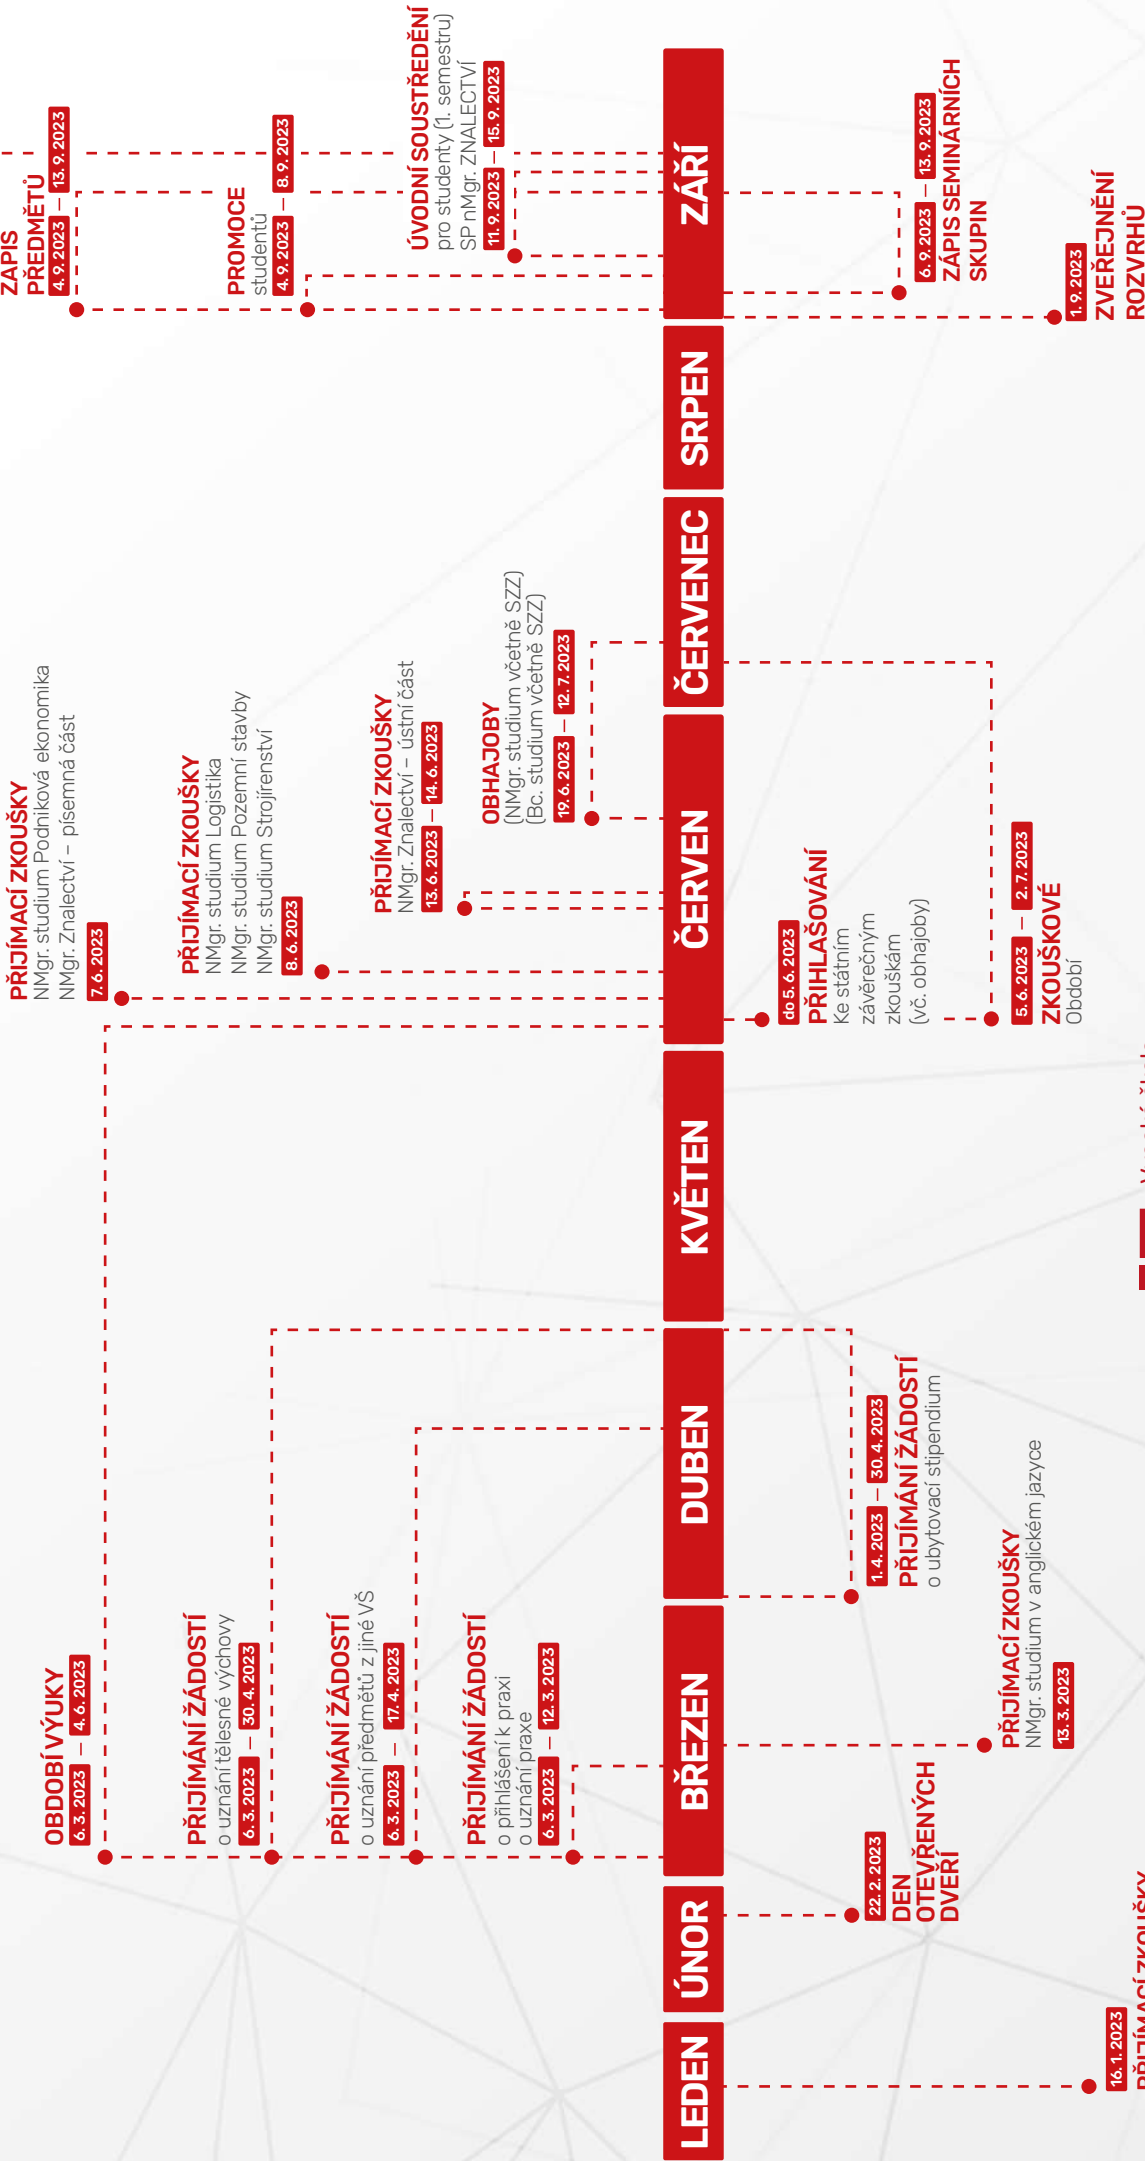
LEDEN
ÚNOR
BŘEZEN
DUBEN
KVĚTEN
ČERVEN
ČERVENEC
SRPEN
ZÁŘÍ

ZÁPIS PŘEDMĚTŮ
4. 9. 2023 – 13. 9. 2023

PROMOCE
studentů
4. 9. 2023 – 8. 9. 2023

ÚVODNÍ SOUSTŘEDĚNÍ
pro studenty (1. semestru)
SP nMgr. ZNALECTVÍ
11. 9. 2023 – 15. 9. 2023

6. 9. 2023 – 13. 9. 2023
ZÁPIS SEMINÁRNÍCH SKUPIN

1. 9. 2023
ZVEŘEJNĚNÍ ROZVRHŮ

PŘIJÍMACÍ ZKOUŠKY
NMgr. studium Podniková ekonomika
NMgr. Znalectví – písemná část
7. 6. 2023

PŘIJÍMACÍ ZKOUŠKY
NMgr. studium Logistika
NMgr. studium Pozemní stavby
NMgr. studium Strojírenství
8. 6. 2023

PŘIJÍMACÍ ZKOUŠKY
NMgr. Znalectví – ústní část
13. 6. 2023 – 14. 6. 2023

OBHAJOBY
(NMgr. studium včetně SZZ)
(Bc. studium včetně SZZ)
19. 6. 2023 – 12. 7. 2023

do 5. 6. 2023
PŘIHLAŠOVÁNÍ
Ke státním závěrečným zkouškám (vč. obhajoby)

5. 6. 2023 – 2. 7. 2023
ZKOUŠKOVÉ
Období

OBDOBÍ VÝUKY
6. 3. 2023 – 4. 6. 2023

PŘIJÍMÁNÍ ŽÁDOSTÍ
o uznání tělesné výchovy
6. 3. 2023 – 30. 4. 2023

PŘIJÍMÁNÍ ŽÁDOSTÍ
o uznání předmětů z jiné VŠ
6. 3. 2023 – 17. 4. 2023

PŘIJÍMÁNÍ ŽÁDOSTÍ
o přihlášení k praxi
o uznání praxe
6. 3. 2023 – 12. 3. 2023

1. 4. 2023 – 30. 4. 2023
PŘIJÍMÁNÍ ŽÁDOSTÍ
o ubytovací stipendium

PŘIJÍMACÍ ZKOUŠKY
NMgr. studium v anglickém jazyce
13. 3. 2023

22. 2. 2023
DEN OTEVŘENÝCH DVEŘÍ

16. 1. 2023
PŘIJÍMACÍ ZKOUŠKY